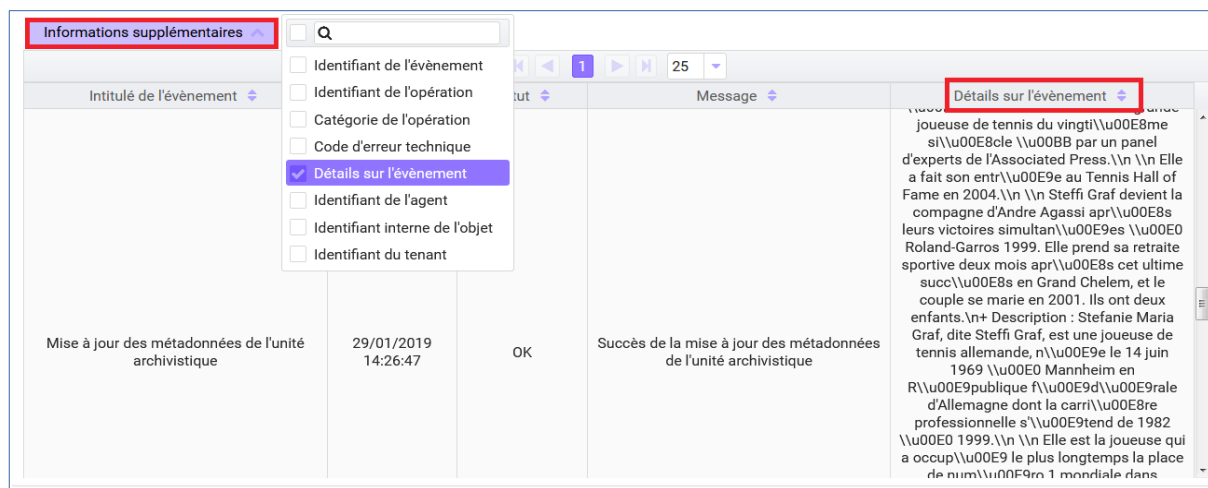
Informations supplémentaires

Identifiant de l'évènement
Identifiant de l'opération
Catégorie de l'opération
Code d'erreur technique
Détails sur l'évènement
Identifiant de l'agent
Identifiant interne de l'objet
Identifiant du tenant

1 25

| Intitulé de l'évènement | | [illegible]tut | Message | Détails sur l'évènement |
|---|---|---|---|---|
| Mise à jour des métadonnées de l'unité archivistique | 29/01/2019 14:26:47 | OK | Succès de la mise à jour des métadonnées de l'unité archivistique | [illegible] joueuse de tennis du vingti\\u00E8me si\\u00E8cle \\u00BB par un panel d'experts de l'Associated Press.\\n \\n Elle a fait son entr\\u00E9e au Tennis Hall of Fame en 2004.\\n \\n Steffi Graf devient la compagne d'Andre Agassi apr\\u00E8s leurs victoires simultan\\u00E9es \\u00E0 Roland-Garros 1999. Elle prend sa retraite sportive deux mois apr\\u00E8s cet ultime succ\\u00E8s en Grand Chelem, et le couple se marie en 2001. Ils ont deux enfants.\n+ Description : Stefanie Maria Graf, dite Steffi Graf, est une joueuse de tennis allemande, n\\u00E9e le 14 juin 1969 \\u00E0 Mannheim en R\\u00E9publique f\\u00E9d\\u00E9rale d'Allemagne dont la carri\\u00E8re professionnelle s'\\u00E9tend de 1982 \\u00E0 1999.\\n \\n Elle est la joueuse qui a occup\\u00E9 le plus longtemps la place de num\\u00E9ro 1 mondiale dans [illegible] |